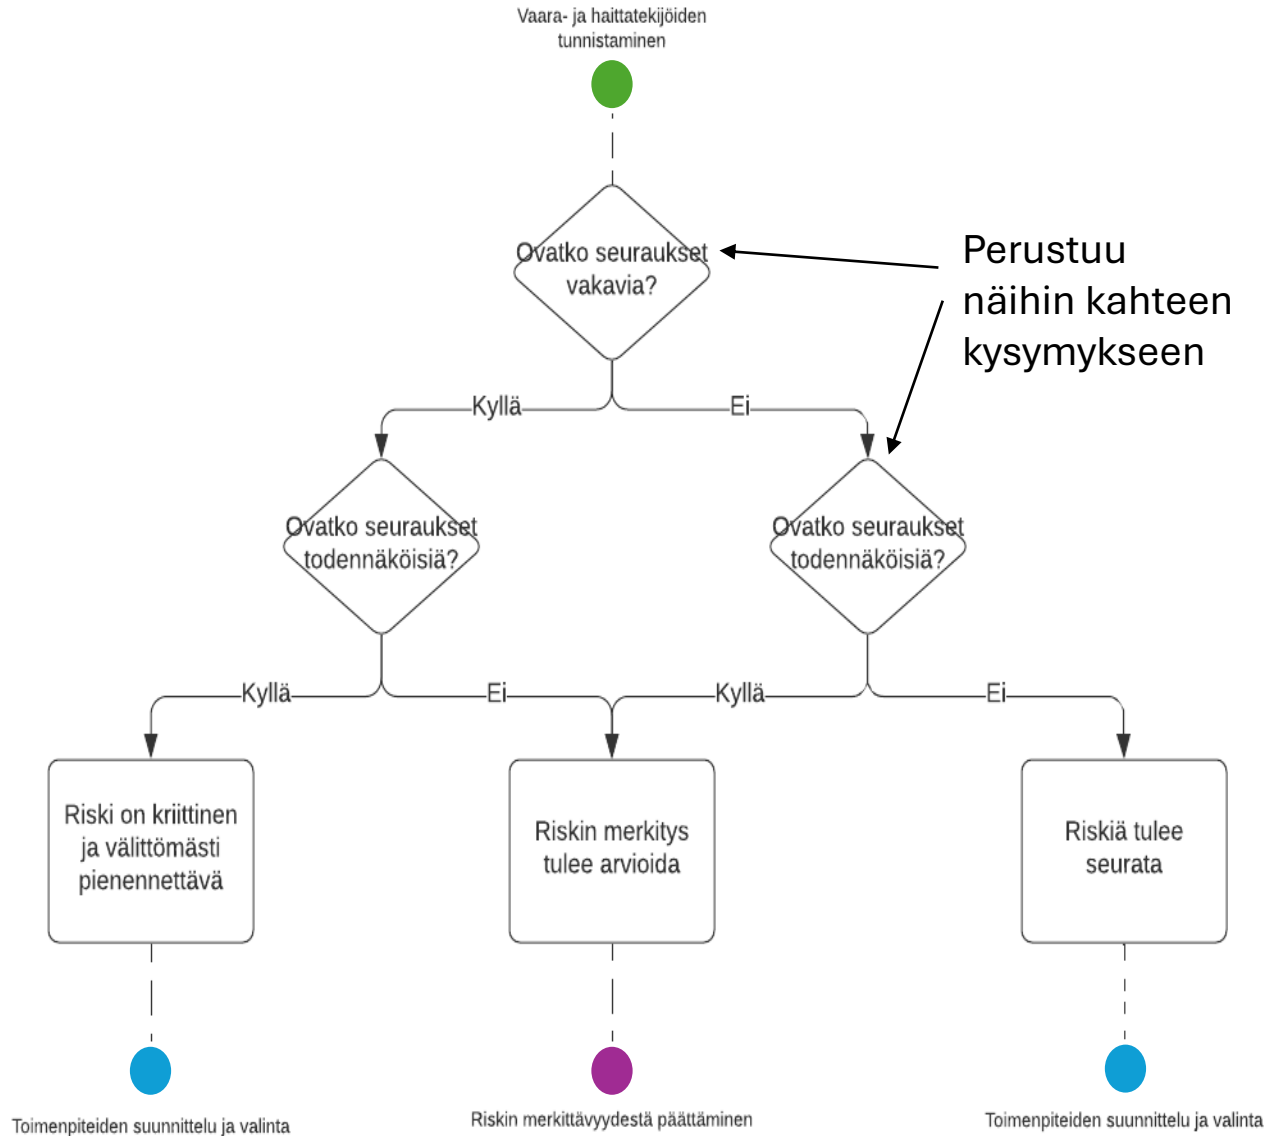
Vaara- ja haittatekijöiden tunnistaminen

Ovatko seuraukset vakavia?

Perustuu näihin kahteen kysymykseen

Kyllä

Ei

Ovatko seuraukset todennäköisiä?

Ovatko seuraukset todennäköisiä?

Kyllä

Ei

Kyllä

Ei

Riski on kriittinen ja välittömästi pienennettävä

Riskin merkitys tulee arvioida

Riskiä tulee seurata

Toimenpiteiden suunnittelu ja valinta

Riskin merkittävyydestä päättäminen

Toimenpiteiden suunnittelu ja valinta